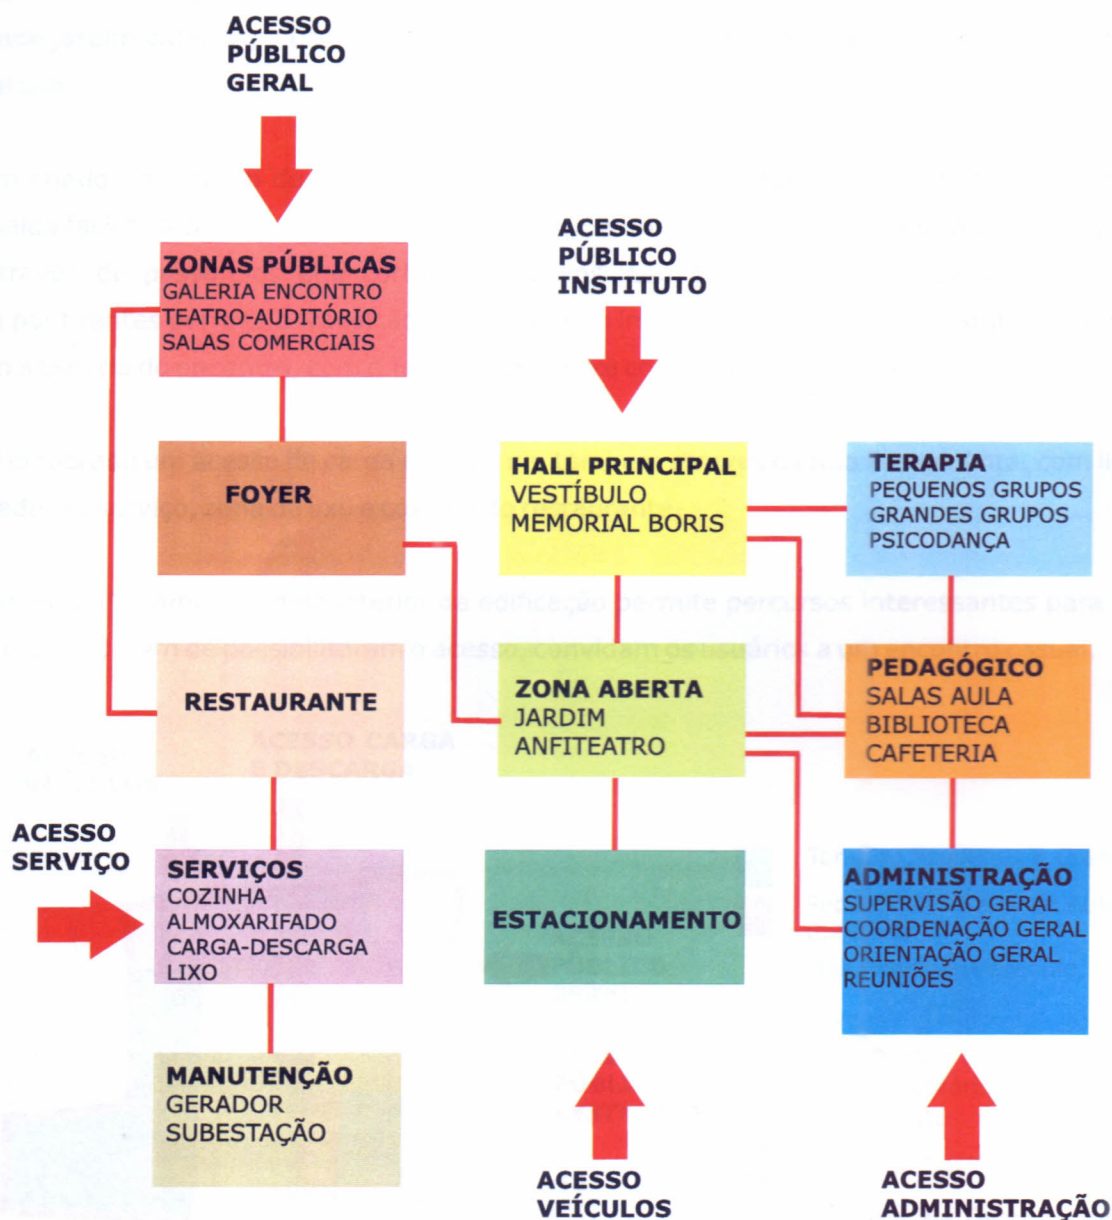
ACESSO
PÚBLICO
GERAL

ZONAS PÚBLICAS
GALERIA ENCONTRO
TEATRO-AUDITÓRIO
SALAS COMERCIAIS

ACESSO
PÚBLICO
INSTITUTO

FOYER

HALL PRINCIPAL
VESTÍBULO
MEMORIAL BORIS

TERAPIA
PEQUENOS GRUPOS
GRANDES GRUPOS
PSICODANÇA

RESTAURANTE

ZONA ABERTA
JARDIM
ANFITEATRO

PEDAGÓGICO
SALAS AULA
BIBLIOTECA
CAFETERIA

ACESSO
SERVIÇO

SERVIÇOS
COZINHA
ALMOXARIFADO
CARGA-DESCARGA
LIXO

ESTACIONAMENTO

ADMINISTRAÇÃO
SUPERVISÃO GERAL
COORDENAÇÃO GERAL
ORIENTAÇÃO GERAL
REUNIÕES

MANUTENÇÃO
GERADOR
SUBESTAÇÃO

ACESSO
VEÍCULOS

ACESSO
ADMINISTRAÇÃO